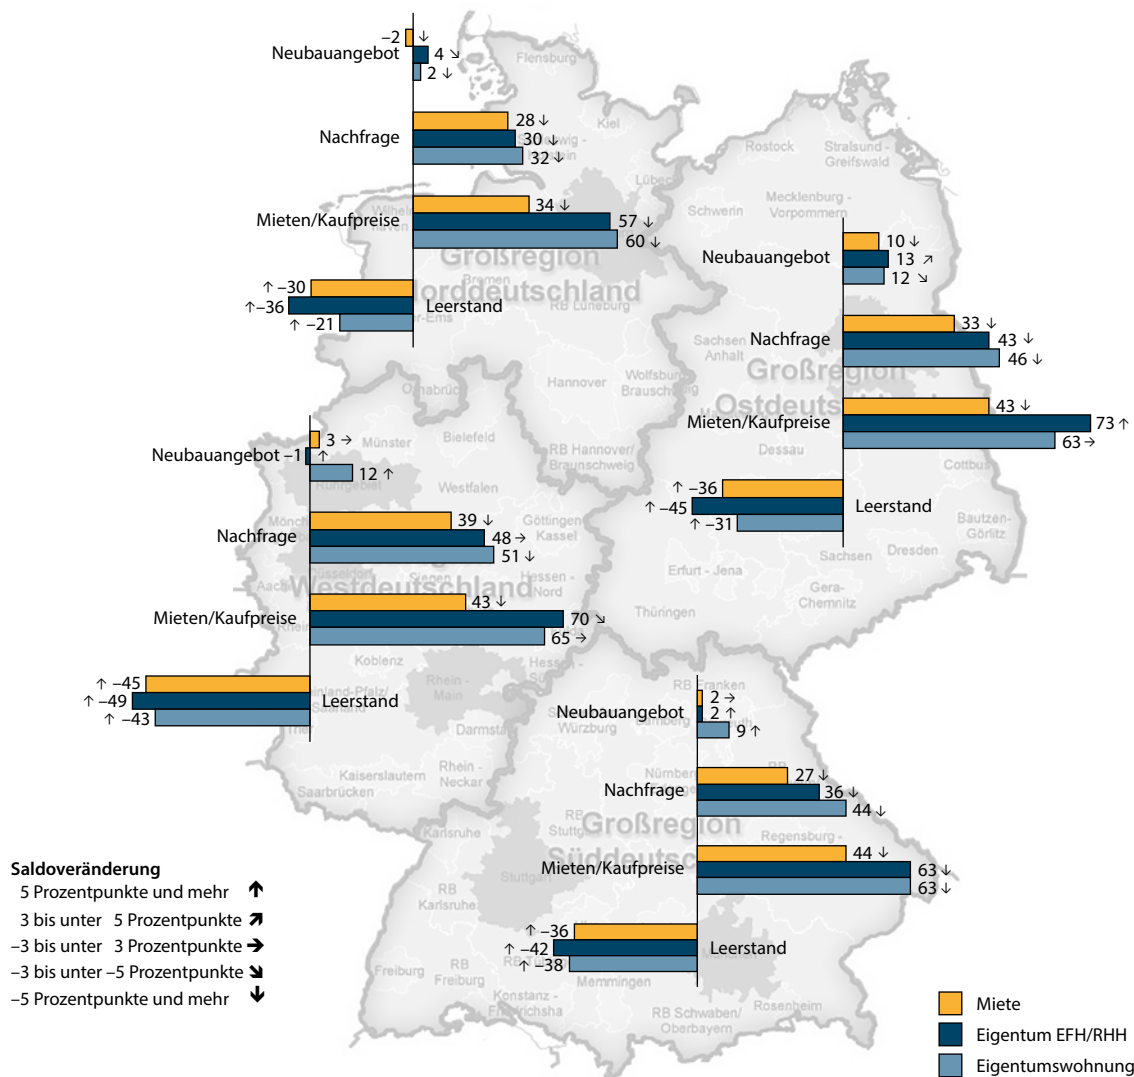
Neubauangebot −2 ↓ 4 ↘ 2 ↓

Nachfrage 28 ↓ 30 ↓ 32 ↓

Mieten/Kaufpreise 34 ↓ 57 ↓ 60 ↓

Großregion Norddeutschland

↑ −30 ↑ −36 ↑ −21 Leerstand

Flensburg
Kiel
Rostock
Stralsund - Greifswald
Lübeck
Schwerin
Mecklenburg - Vorpommern
Bremen
RB Lüneburg
Hannover
Wolfsburg Braunschweig
Osnabrück
RB Hannover/ Braunschweig
Sachsen Anhalt
Dessau
Cottbus
Bautzen-Görlitz
Dresden
Sachsen
Erfurt - Jena
Gera-Chemnitz
Thüringen
Münster
Bielefeld
Westfalen
Göttingen Kassel
Hessen - Nord
Koblenz
Rhein - Main
Darmstadt
Rheinland-Pfalz/ Saarland
Kaiserslautern
Saarbrücken
Rhein - Neckar
Würzburg
Franken
Nürnberg
Regensburg
RB Stuttgart
Karlsruhe
RB Karlsruhe
Stuttgart
Freiburg
RB Freiburg
Konstanz - Friedrichshafen
Memmingen
RB Schwaben/ Oberbayern
Rosenheim

Neubauangebot 10 ↓ 13 ↗ 12 ↘

Nachfrage 33 ↓ 43 ↓ 46 ↓

Großregion Ostdeutschland

Mieten/Kaufpreise 43 ↓ 73 ↑ 63 →

↑ −36 ↑ −45 ↑ −31 Leerstand

Neubauangebot 3 → −1 ↑ 12 ↑

Nachfrage 39 ↓ 48 → 51 ↓

Großregion Westdeutschland

Mieten/Kaufpreise 43 ↓ 70 ↘ 65 →

↑ −45 ↑ −49 ↑ −43 Leerstand

Neubauangebot 2 → 2 ↑ 9 ↑

Nachfrage 27 ↓ 36 ↓ 44 ↓

Großregion Süddeutschland

Mieten/Kaufpreise 44 ↓ 63 ↓ 63 ↓

↑ −36 ↑ −42 ↑ −38 Leerstand

Saldoveränderung
5 Prozentpunkte und mehr ↑
3 bis unter 5 Prozentpunkte ↗
−3 bis unter 3 Prozentpunkte →
−3 bis unter −5 Prozentpunkte ↘
−5 Prozentpunkte und mehr ↓

Miete
Eigentum EFH/RHH
Eigentumswohnung